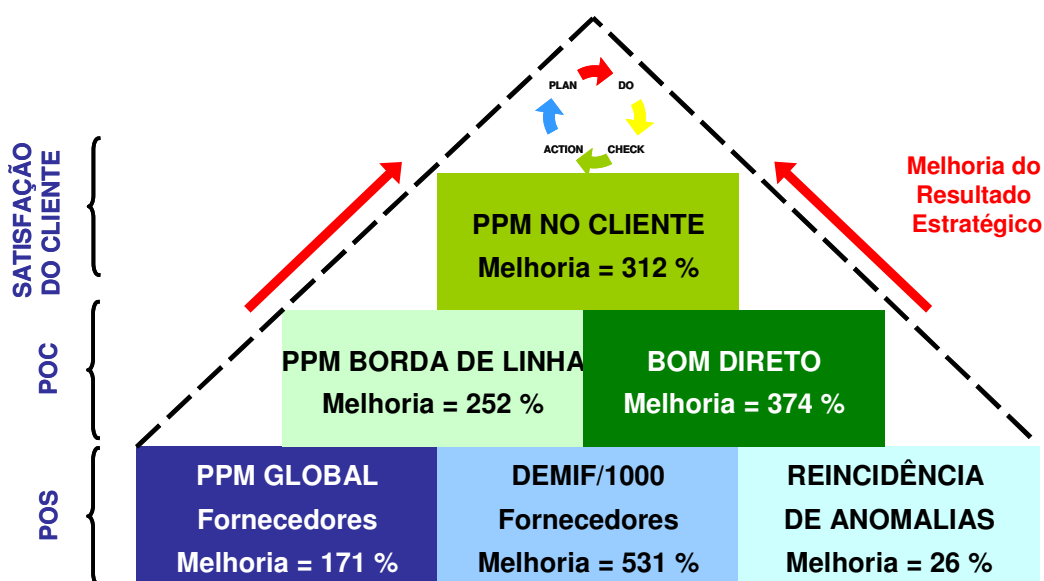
PLAN
DO
CHECK
ACTION

SATISFAÇÃO DO CLIENTE

POC

POS

Melhoria do Resultado Estratégico

PPM NO CLIENTE
Melhoria = 312 %

PPM BORDA DE LINHA
Melhoria = 252 %

BOM DIRETO
Melhoria = 374 %

PPM GLOBAL
Fornecedores
Melhoria = 171 %

DEMIF/1000
Fornecedores
Melhoria = 531 %

REINCIDÊNCIA
DE ANOMALIAS
Melhoria = 26 %